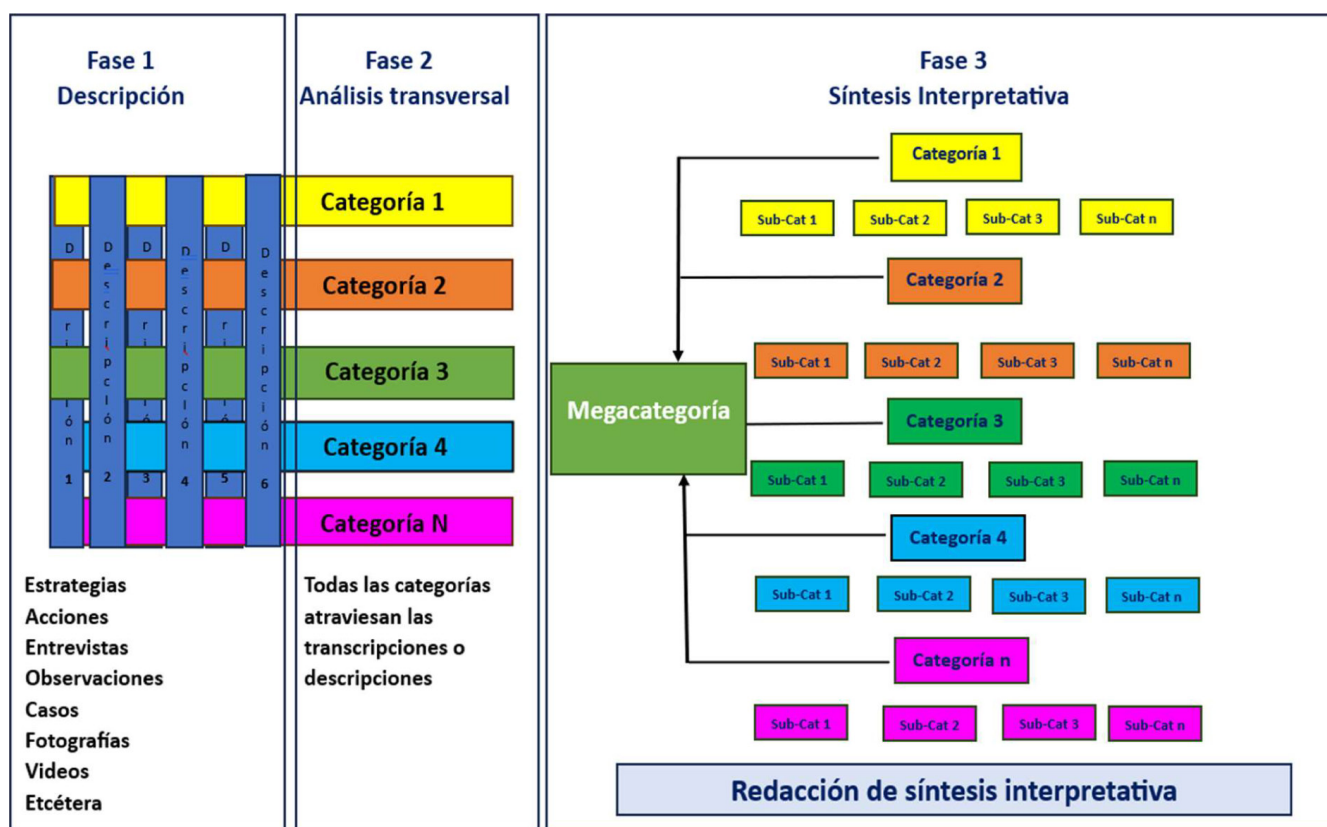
Fase 1
Descripción

Fase 2
Análisis transversal

Fase 3
Síntesis Interpretativa

D r i ó n 1

D e s c r i p c i ó n 2

D r i ó n 3

D e s c r i p c i ó n 4

D r i ó n 5

D e s c r i p c i ó n 6

Categoría 1
Categoría 2
Categoría 3
Categoría 4
Categoría N

Estrategias
Acciones
Entrevistas
Observaciones
Casos
Fotografías
Videos
Etcétera

Todas las categorías atraviesan las transcripciones o descripciones

Megacategoría

Categoría 1
Sub-Cat 1 Sub-Cat 2 Sub-Cat 3 Sub-Cat n
Categoría 2
Sub-Cat 1 Sub-Cat 2 Sub-Cat 3 Sub-Cat n
Categoría 3
Sub-Cat 1 Sub-Cat 2 Sub-Cat 3 Sub-Cat n
Categoría 4
Sub-Cat 1 Sub-Cat 2 Sub-Cat 3 Sub-Cat n
Categoría n
Sub-Cat 1 Sub-Cat 2 Sub-Cat 3 Sub-Cat n

Redacción de síntesis interpretativa